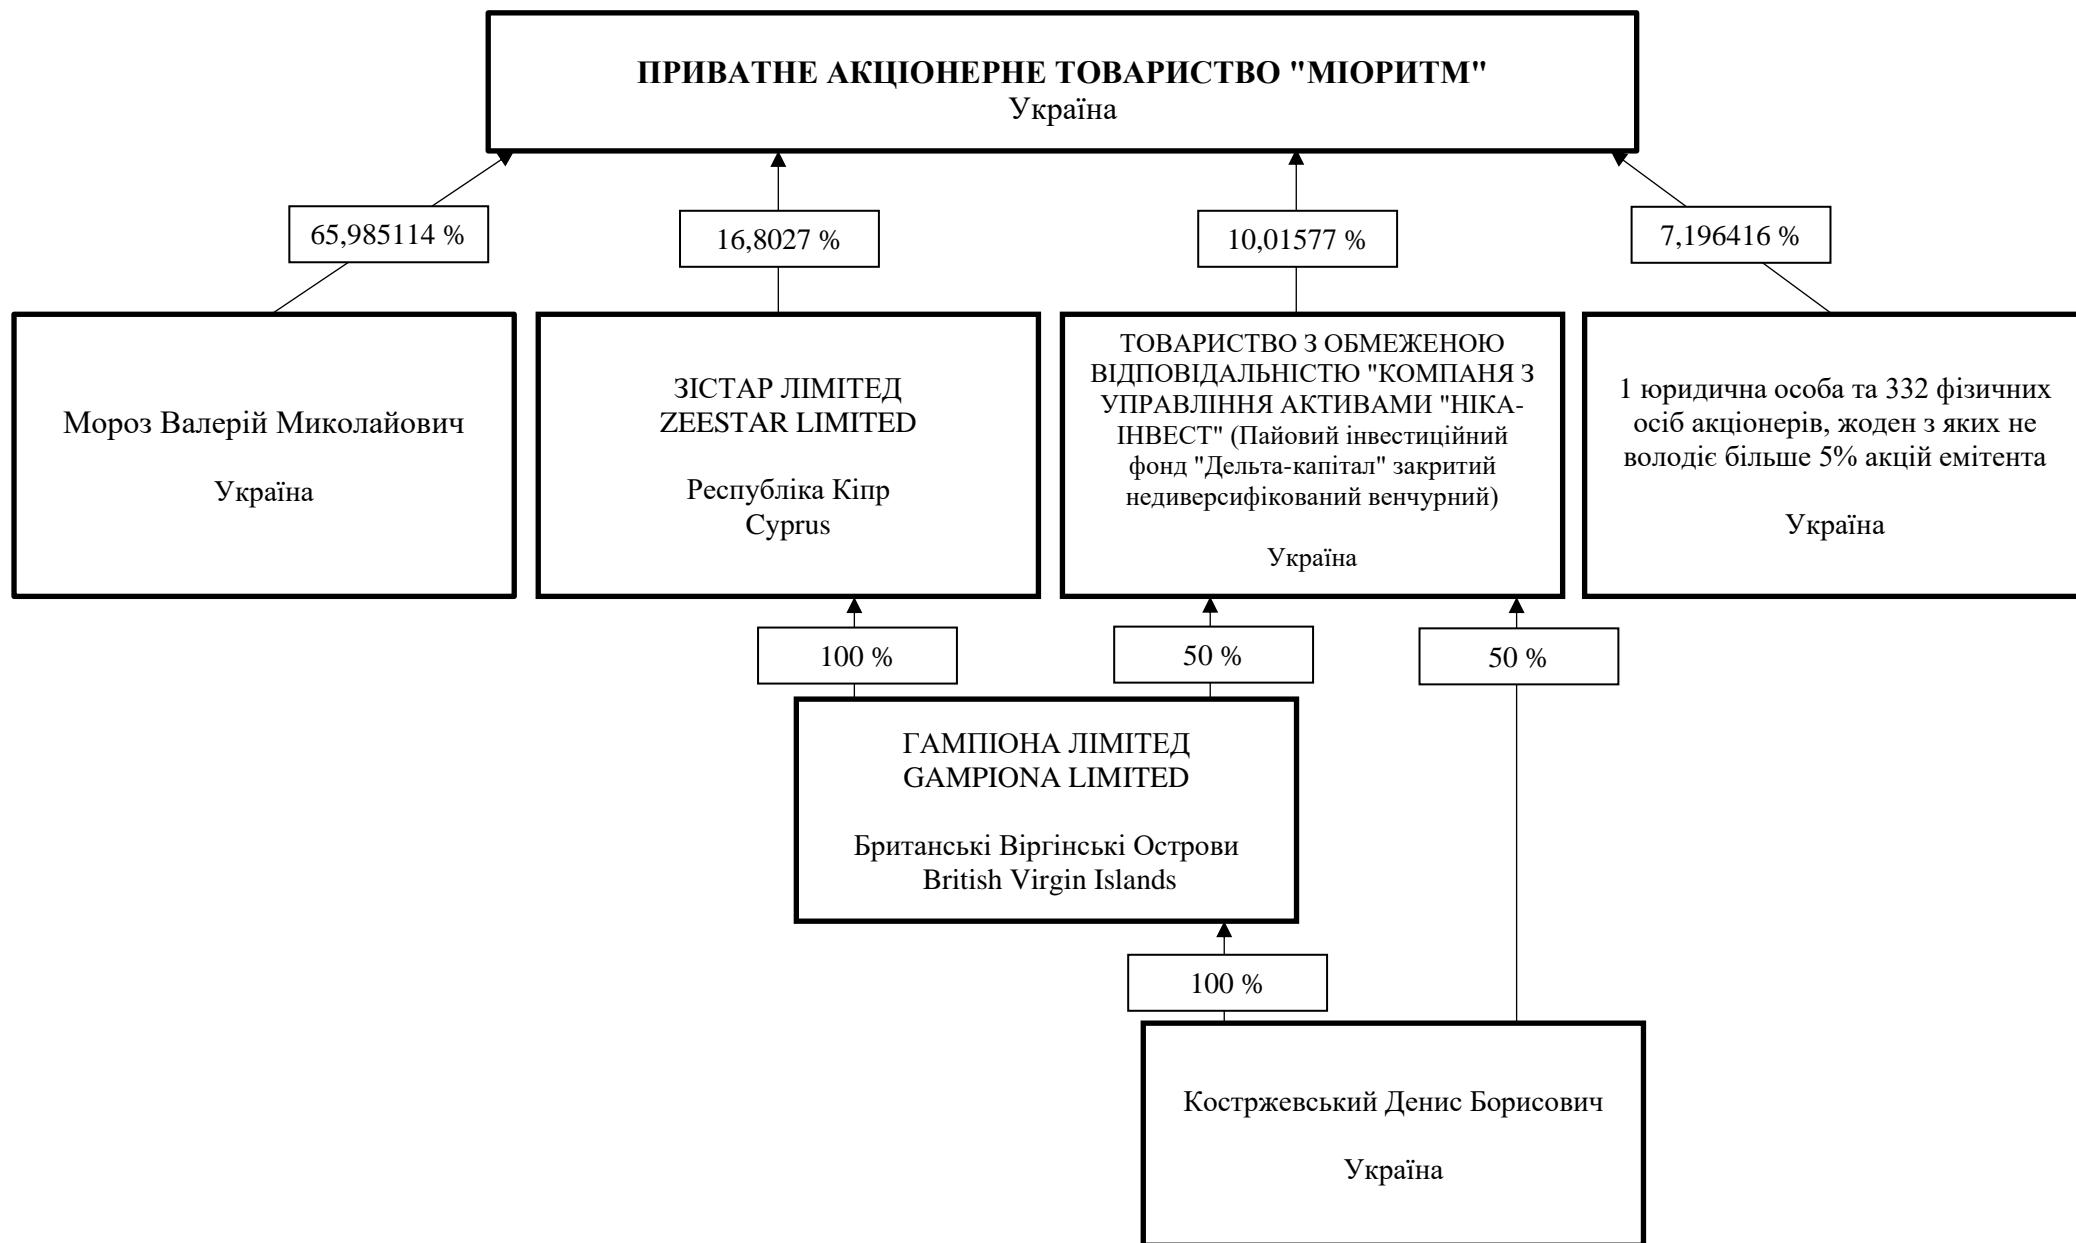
ПРИВАТНЕ АКЦІОНЕРНЕ ТОВАРИСТВО "МІОРИТМ"
Україна

65,985114 %

16,8027 %

10,01577 %

7,196416 %

Мороз Валерій Миколайович

Україна

ЗІСТАР ЛІМІТЕД
ZEESTAR LIMITED

Республіка Кіпр
Cyprus

ТОВАРИСТВО З ОБМЕЖЕНОЮ ВІДПОВІДАЛЬНІСТЮ "КОМПАНЯ З УПРАВЛІННЯ АКТИВАМИ "НІКА-ІНВЕСТ" (Пайовий інвестиційний фонд "Дельта-капітал" закритий недиверсифікований венчурний)

Україна

1 юридична особа та 332 фізичних осіб акціонерів, жоден з яких не володіє більше 5% акцій емітента

Україна

100 %

50 %

50 %

ГАМПІОНА ЛІМІТЕД
GAMPIONA LIMITED

Британські Віргінські Острови
British Virgin Islands

100 %

Костржевський Денис Борисович

Україна